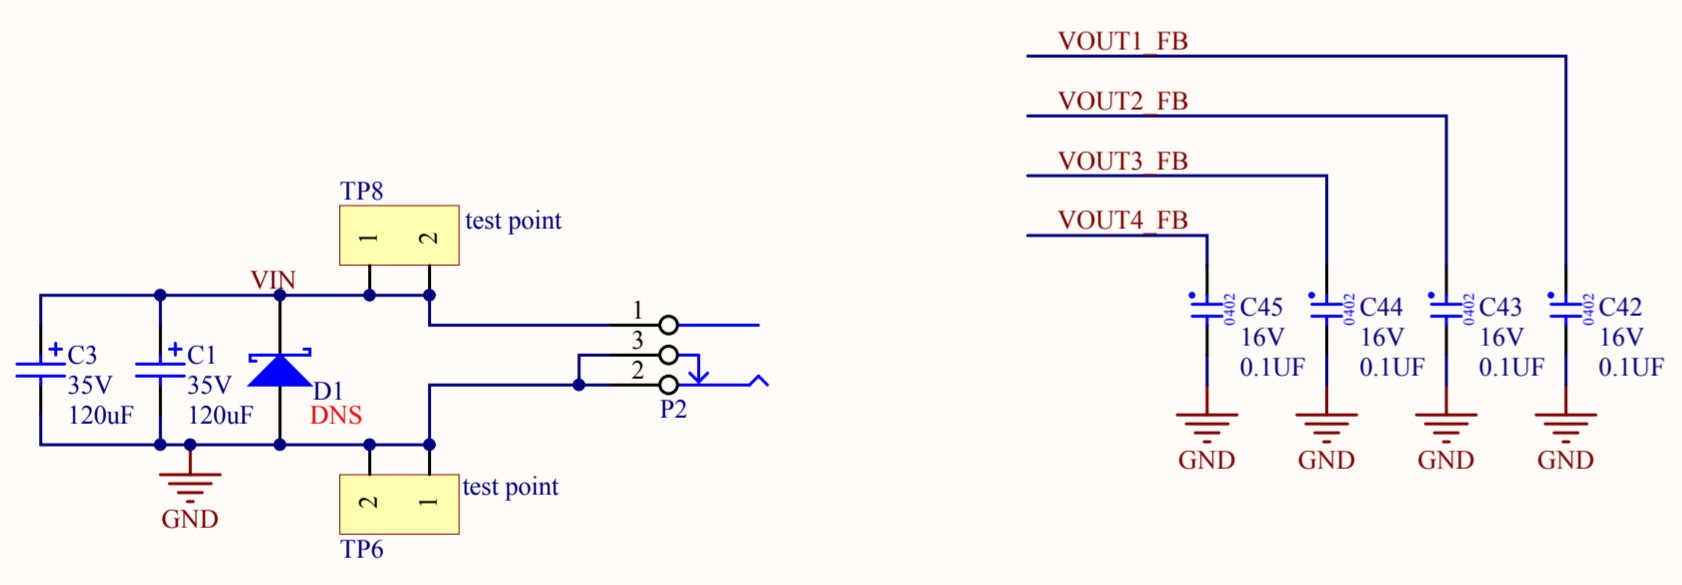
TP8
1 2
test point
VIN
C3
35V
120uF
C1
35V
120uF
D1
DNS
1
3
2
P2
GND
2 1
test point
TP6

VOUT1_FB
VOUT2_FB
VOUT3_FB
VOUT4_FB
C45
0402
16V
0.1UF
C44
0402
16V
0.1UF
C43
0402
16V
0.1UF
C42
0402
16V
0.1UF
GND
GND
GND
GND